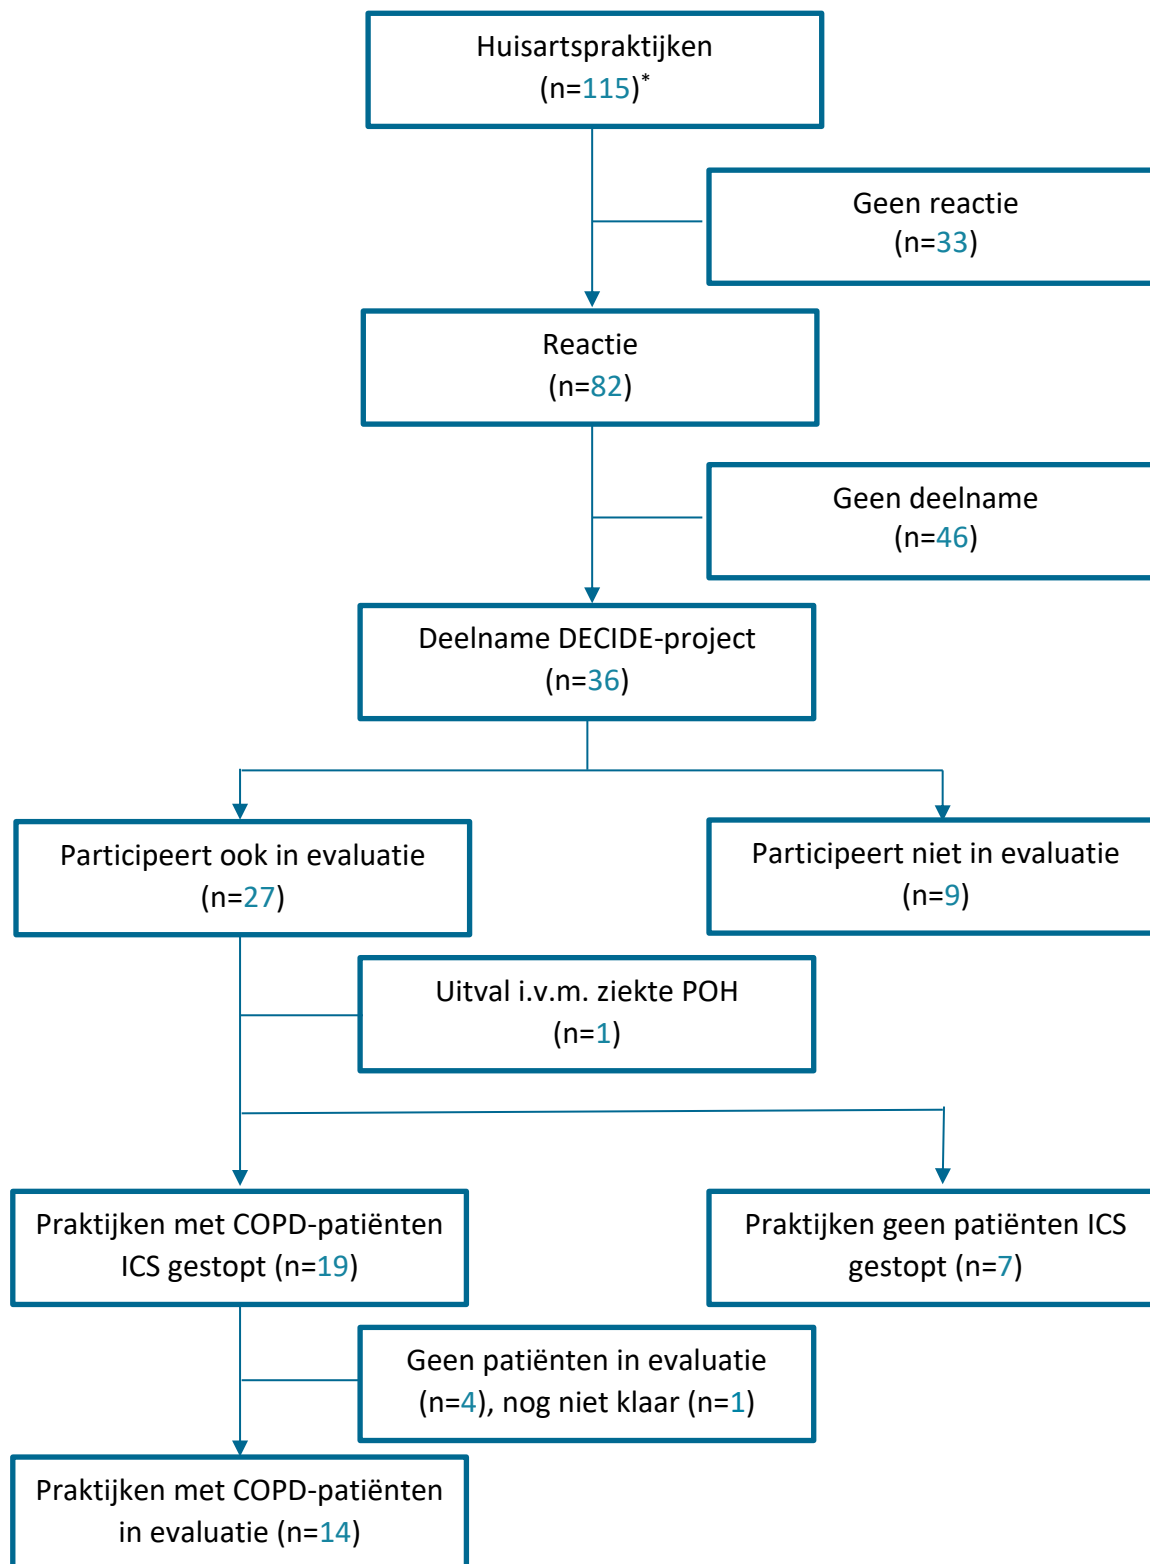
Huisartspraktijken
(n=115)*

Geen reactie
(n=33)

Reactie
(n=82)

Geen deelname
(n=46)

Deelname DECIDE-project
(n=36)

Participeert ook in evaluatie
(n=27)

Participeert niet in evaluatie
(n=9)

Uitval i.v.m. ziekte POH
(n=1)

Praktijken met COPD-patiënten ICS gestopt (n=19)

Praktijken geen patiënten ICS gestopt (n=7)

Geen patiënten in evaluatie (n=4), nog niet klaar (n=1)

Praktijken met COPD-patiënten in evaluatie (n=14)